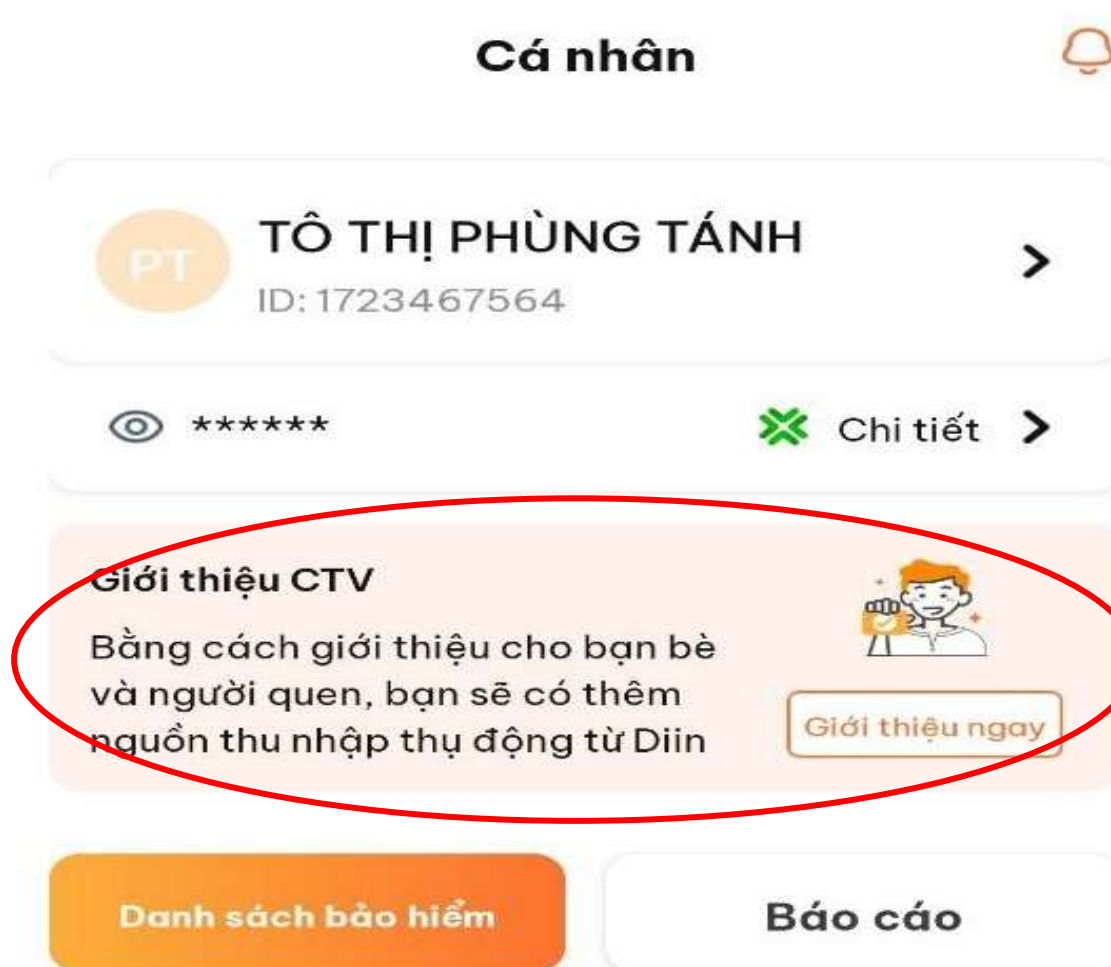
Cá nhân

PT
TÔ THỊ PHÙNG TÁNH
ID: 1723467564

****** Chi tiết

Giới thiệu CTV
Bằng cách giới thiệu cho bạn bè và người quen, bạn sẽ có thêm nguồn thu nhập thụ động từ Diin

Giới thiệu ngay

Danh sách bảo hiểm

Báo cáo